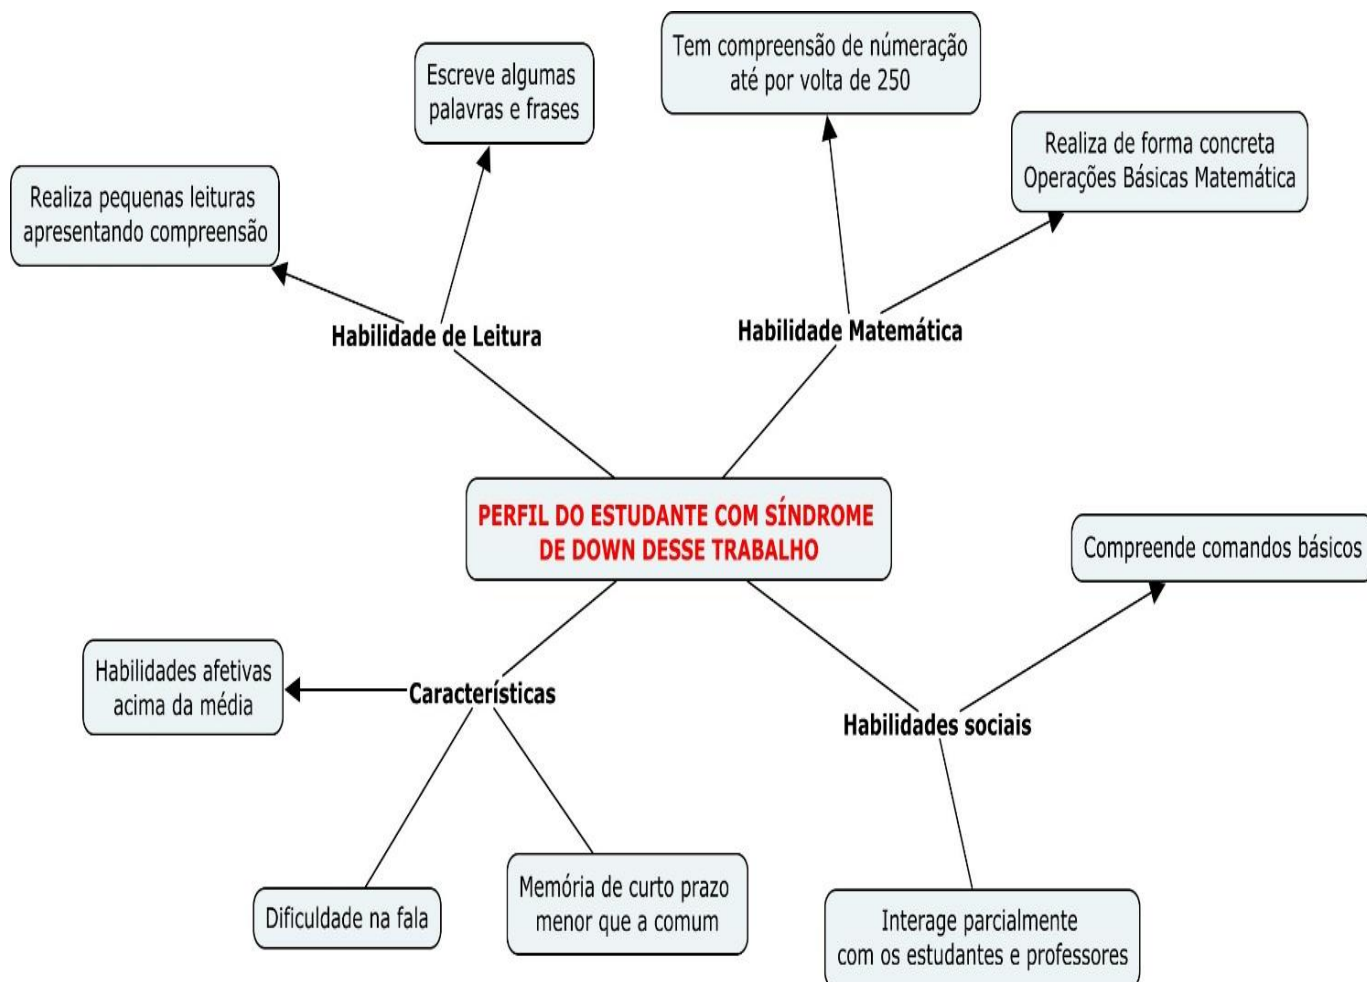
PERFIL DO ESTUDANTE COM SÍNDROME DE DOWN DESSE TRABALHO

Habilidade de Leitura

Realiza pequenas leituras apresentando compreensão

Escreve algumas palavras e frases

Habilidade Matemática

Tem compreensão de númeração até por volta de 250

Realiza de forma concreta Operações Básicas Matemática

Características

Habilidades afetivas acima da média

Dificuldade na fala

Memória de curto prazo menor que a comum

Habilidades sociais

Compreende comandos básicos

Interage parcialmente com os estudantes e professores